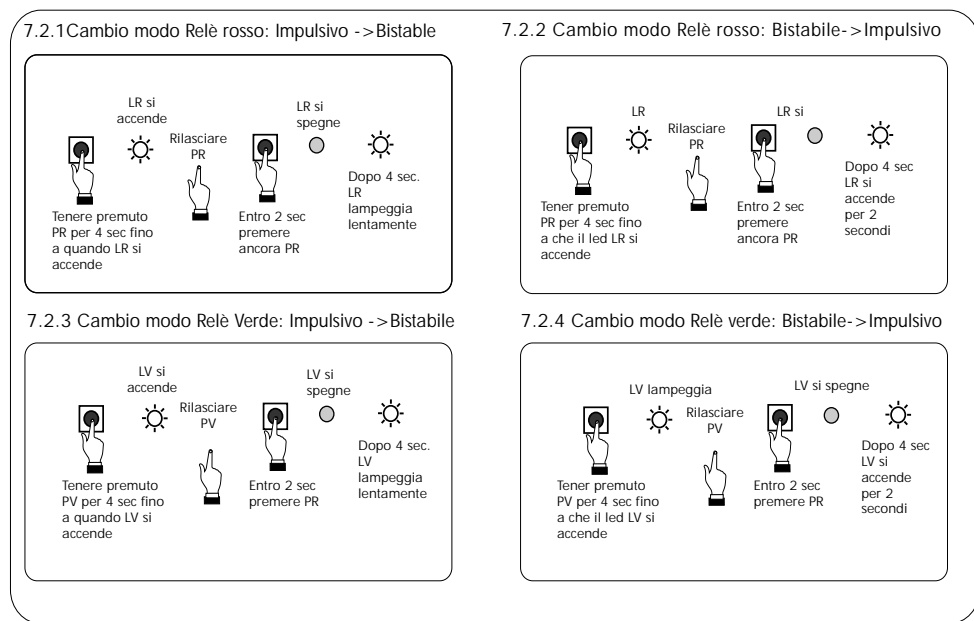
7.2.1Cambio modo Relè rosso: Impulsivo ->Bistable

LR si accende

Rilasciare PR

LR si spegne

Tenere premuto PR per 4 sec fino a quando LR si accende

Entro 2 sec premere ancora PR

Dopo 4 sec. LR lampeggia lentamente

7.2.2 Cambio modo Relè rosso: Bistabile->Impulsivo

LR

Rilasciare PR

LR si

Tener premuto PR per 4 sec fino a che il led LR si accende

Entro 2 sec premere ancora PR

Dopo 4 sec LR si accende per 2 secondi

7.2.3 Cambio modo Relè Verde: Impulsivo ->Bistabile

LV si accende

Rilasciare PV

LV si spegne

Tenere premuto PV per 4 sec fino a quando LV si accende

Entro 2 sec premere PR

Dopo 4 sec. LV lampeggia lentamente

7.2.4 Cambio modo Relè verde: Bistabile->Impulsivo

LV lampeggia

Rilasciare PV

LV si spegne

Tener premuto PV per 4 sec fino a che il led LV si accende

Entro 2 sec premere PR

Dopo 4 sec LV si accende per 2 secondi